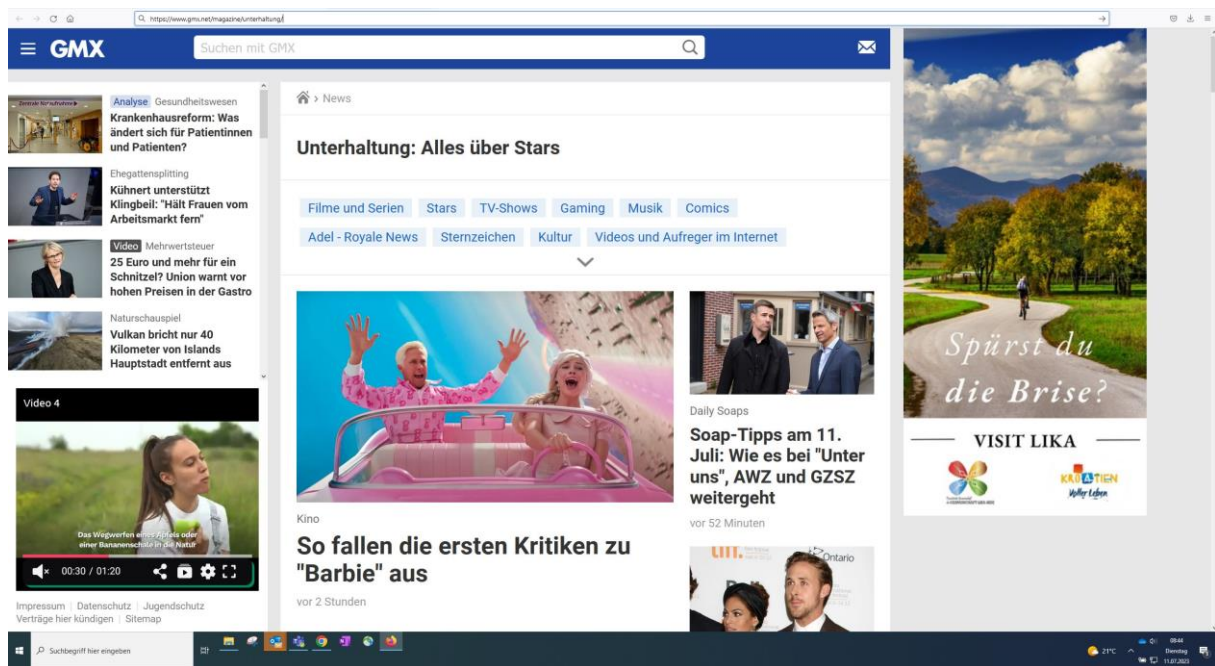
https://www.gmx.net/magazine/unterhaltung/

GMX

Suchen mit GMX

Analyse Gesundheitswesen
Krankenhausreform: Was ändert sich für Patientinnen und Patienten?

Ehegattensplitting
Kühnert unterstützt Klingbeil: "Hält Frauen vom Arbeitsmarkt fern"

Video Mehrwertsteuer
25 Euro und mehr für ein Schnitzel? Union warnt vor hohen Preisen in der Gastro

Naturschauspiel
Vulkan bricht nur 40 Kilometer von Islands Hauptstadt entfernt aus

Video 4

Das Wegwerfen eines Apfels oder einer Bananenschale in die Natur

00:30 / 01:20

Impressum | Datenschutz | Jugendschutz
Verträge hier kündigen | Sitemap

› News

Unterhaltung: Alles über Stars

Filme und Serien Stars TV-Shows Gaming Musik Comics
Adel - Royale News Sternzeichen Kultur Videos und Aufreger im Internet

Kino
So fallen die ersten Kritiken zu "Barbie" aus
vor 2 Stunden

Daily Soaps
Soap-Tipps am 11. Juli: Wie es bei "Unter uns", AWZ und GZSZ weitergeht
vor 52 Minuten

Ontario

Spürst du die Brise?
VISIT LIKA
KROATIEN
Voller Leben

Suchbegriff hier eingeben

21°C
09:44
Dienstag
11.07.2023